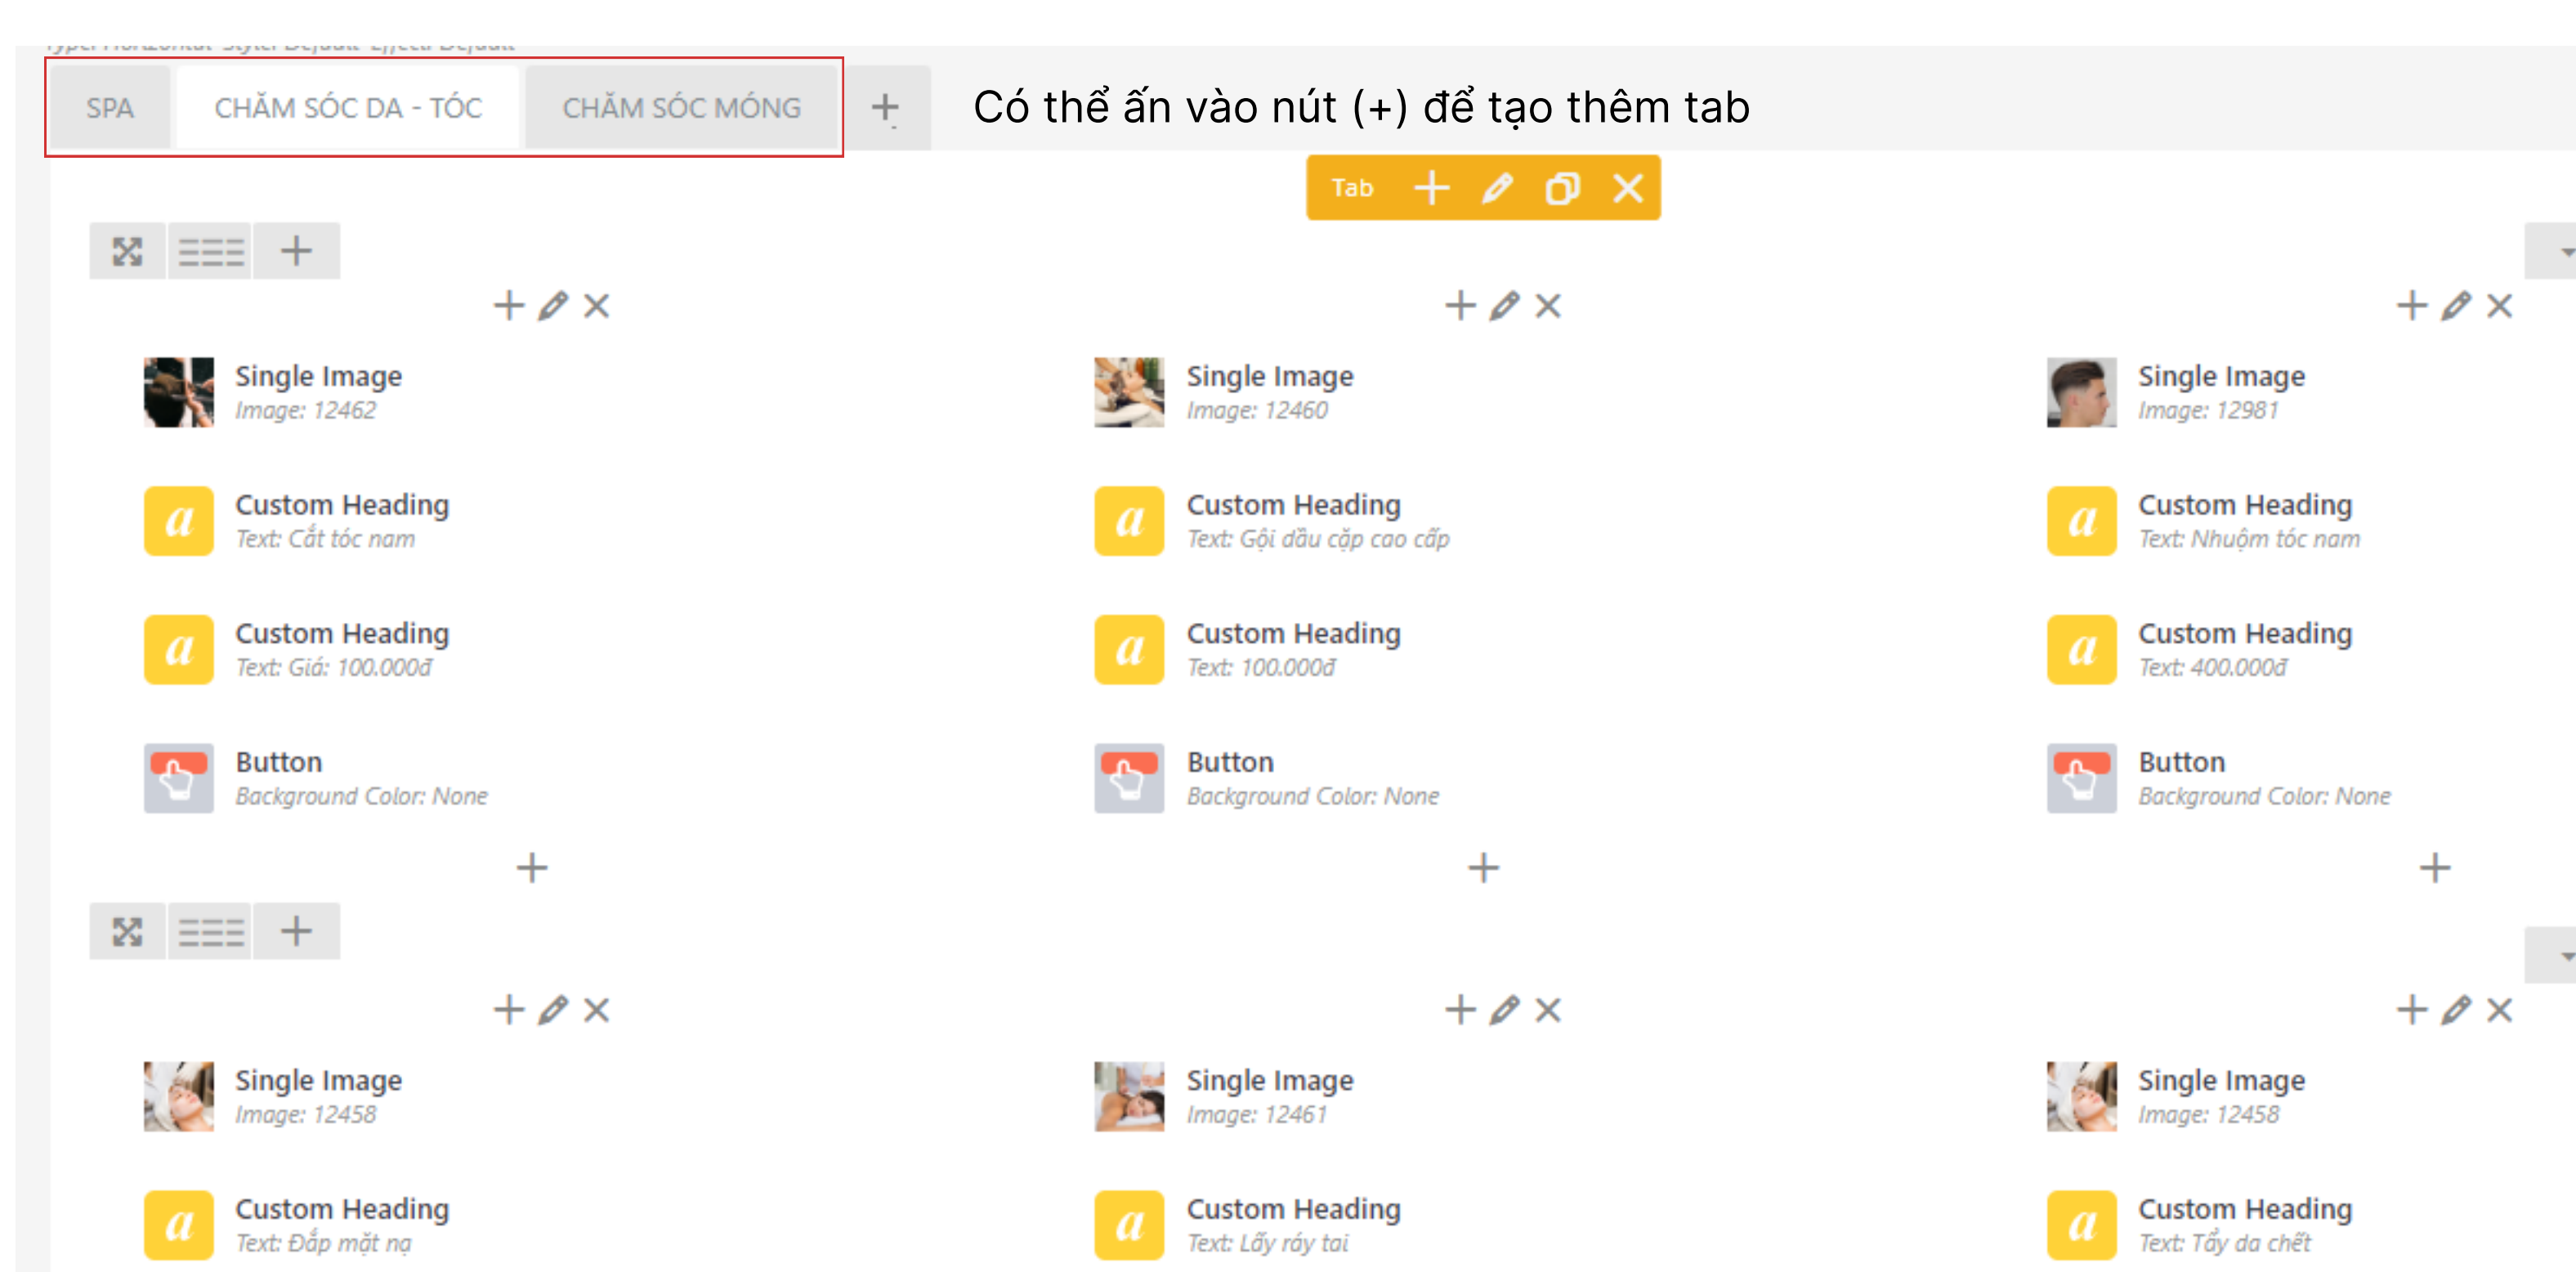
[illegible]

SPA | CHĂM SÓC DA - TÓC | CHĂM SÓC MÓNG | +

Có thể ấn vào nút (+) để tạo thêm tab

Tab

Single Image
Image: 12462

Custom Heading
Text: Cắt tóc nam

Custom Heading
Text: Giá: 100.000đ

Button
Background Color: None

Single Image
Image: 12460

Custom Heading
Text: Gội đầu cặp cao cấp

Custom Heading
Text: 100.000đ

Button
Background Color: None

Single Image
Image: 12981

Custom Heading
Text: Nhuộm tóc nam

Custom Heading
Text: 400.000đ

Button
Background Color: None

Single Image
Image: 12458

Custom Heading
Text: Đắp mặt nạ

Single Image
Image: 12461

Custom Heading
Text: Lấy ráy tai

Single Image
Image: 12458

Custom Heading
Text: Tẩy da chết